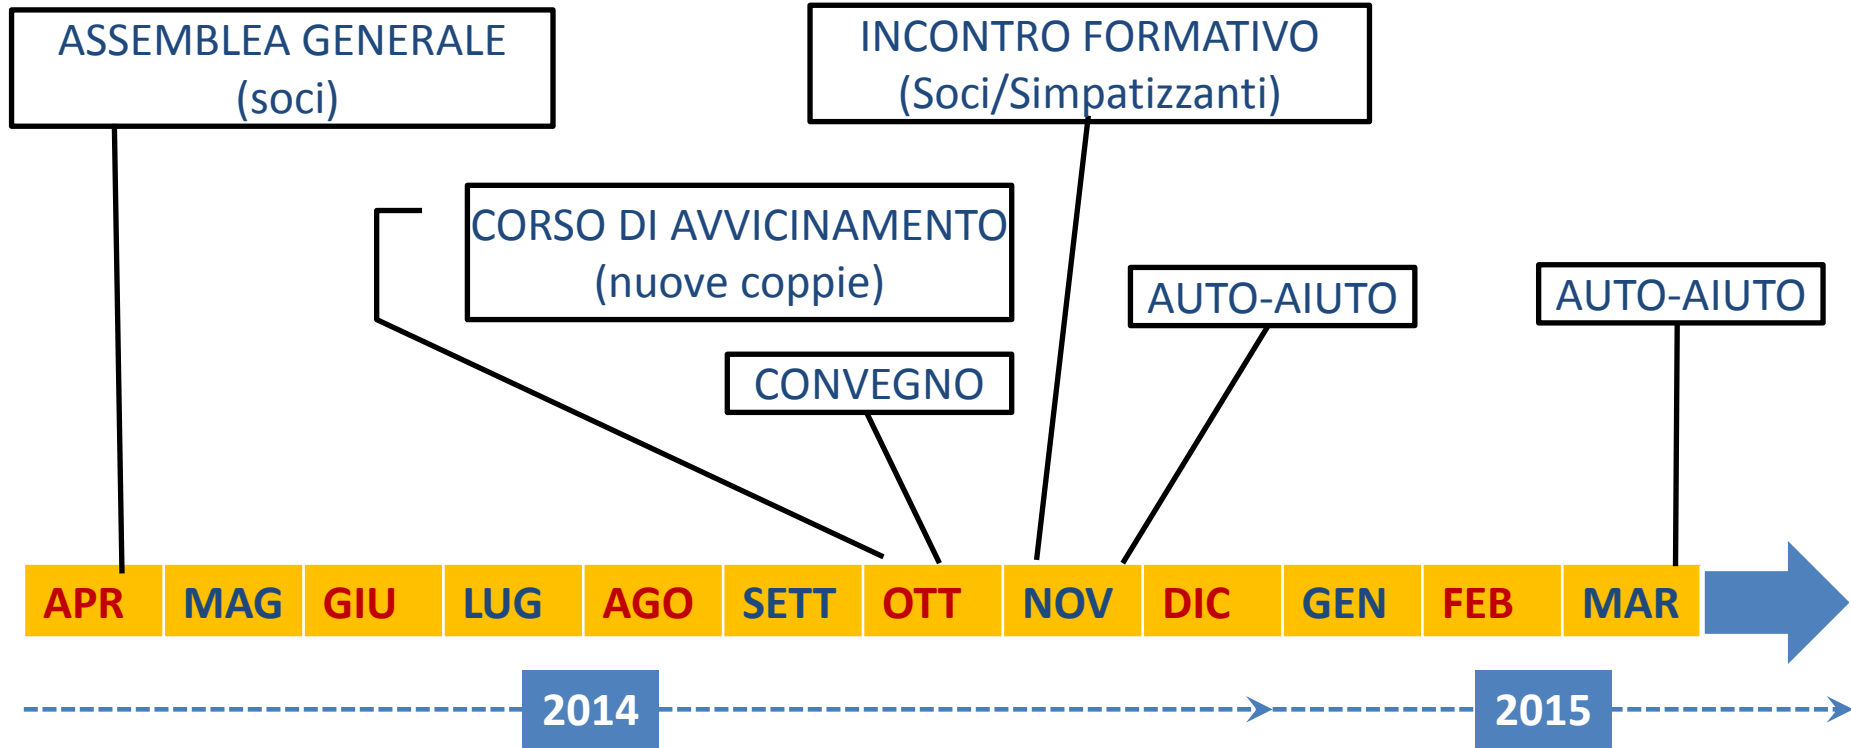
ASSEMBLEA GENERALE
(soci)

INCONTRO FORMATIVO
(Soci/Simpatizzanti)

CORSO DI AVVICINAMENTO
(nuove coppie)

AUTO-AIUTO

AUTO-AIUTO

CONVEGNO

| APR | MAG | GIU | LUG | AGO | SETT | OTT | NOV | DIC | GEN | FEB | MAR |
|---|---|---|---|---|---|---|---|---|---|---|---|

2014

2015